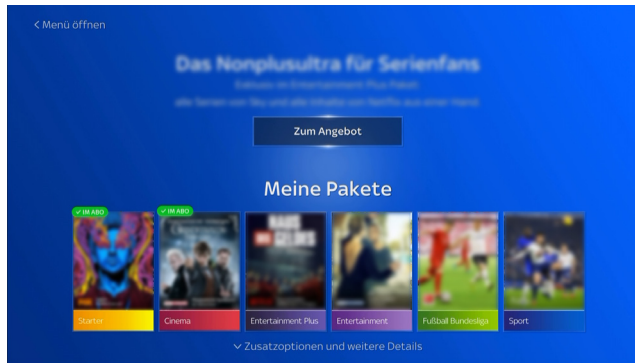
< Menü öffnen

Das Nonplusultra für Serienfans

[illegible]

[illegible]

Zum Angebot

Meine Pakete

✓ IM ABO

✓ IM ABO

Starter

Cinema

Entertainment Plus

Entertainment

Fußball Bundesliga

Sport

⌄ Zusatzoptionen und weitere Details